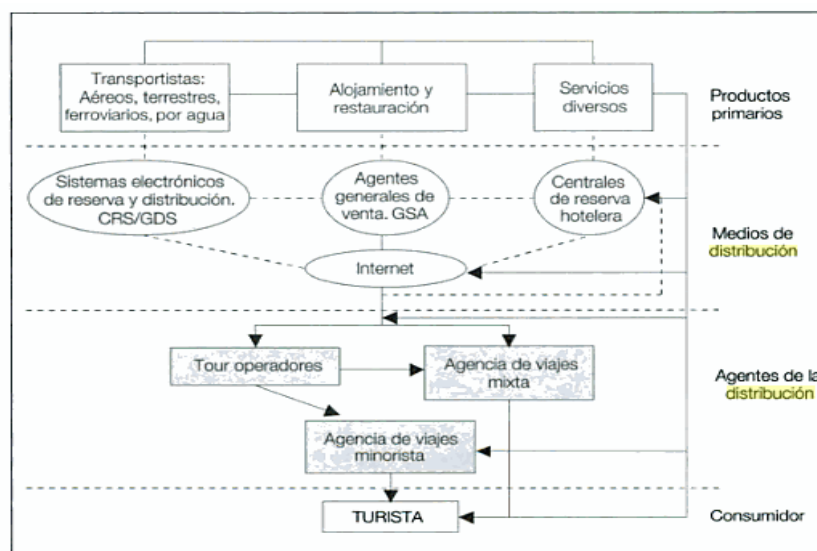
Transportistas: Aéreos, terrestres, ferroviarios, por agua

Alojamiento y restauración

Servicios diversos

Productos primarios

Sistemas electrónicos de reserva y distribución. CRS/GDS

Agentes generales de venta. GSA

Centrales de reserva hotelera

Medios de distribución

Internet

Tour operadores

Agencia de viajes mixta

Agentes de la distribución

Agencia de viajes minorista

TURISTA

Consumidor